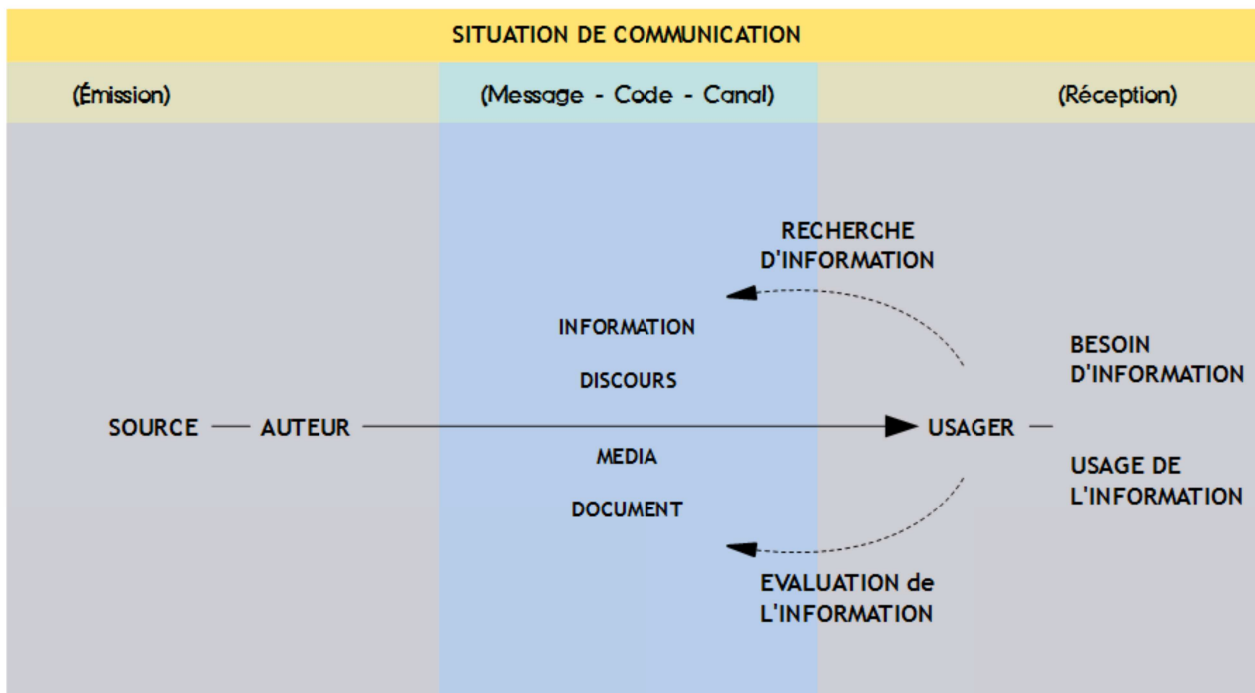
SITUATION DE COMMUNICATION

(Émission)

(Message - Code - Canal)

(Réception)

RECHERCHE D'INFORMATION

INFORMATION

DISCOURS

BESOIN D'INFORMATION

SOURCE — AUTEUR

USAGER —

MEDIA

DOCUMENT

USAGE DE L'INFORMATION

EVALUATION de L'INFORMATION